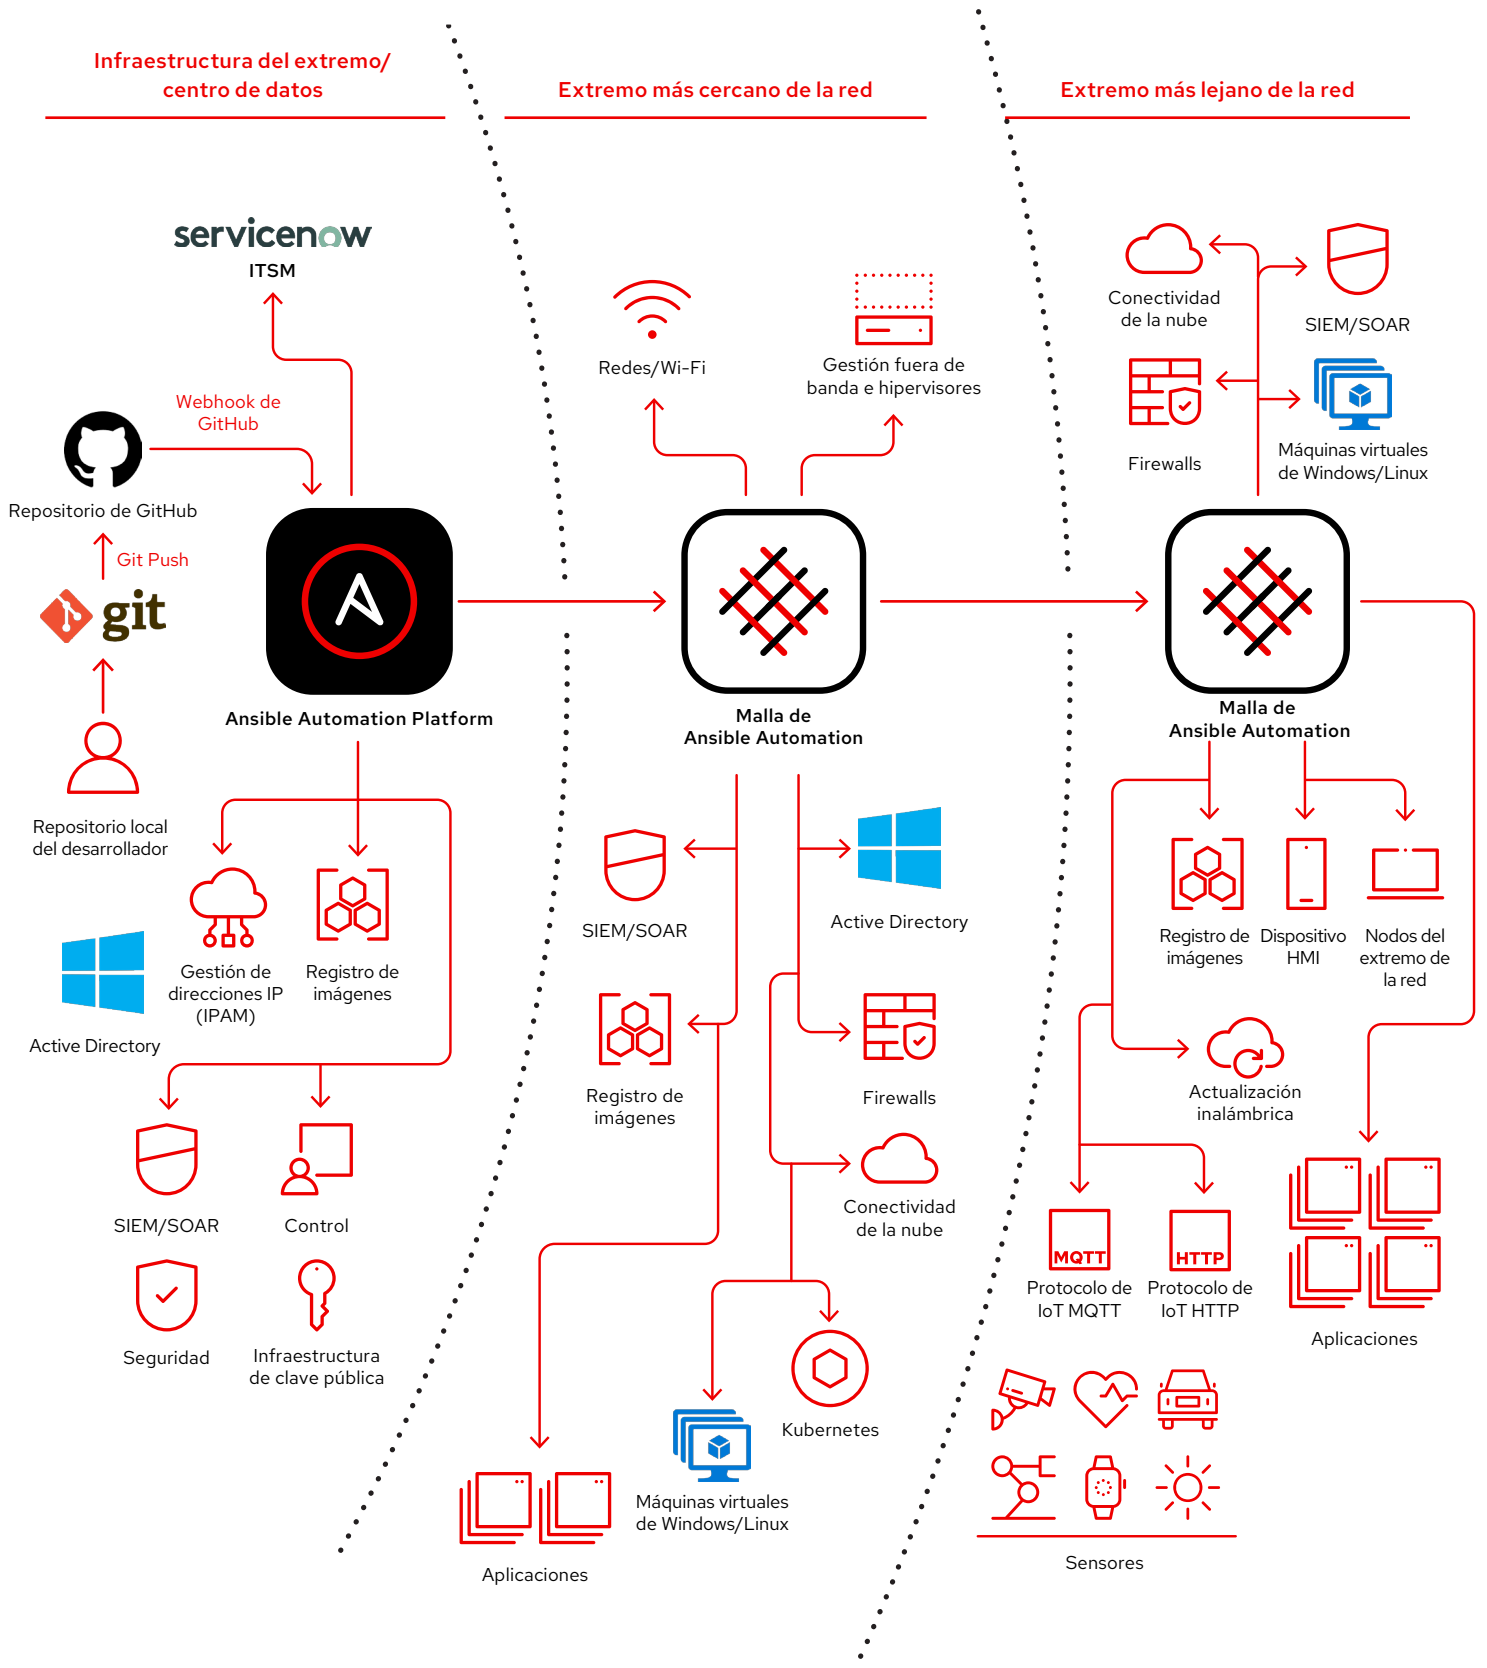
Infraestructura del extremo/ centro de datos

Extremo más cercano de la red

Extremo más lejano de la red

servicenow
ITSM

Webhook de GitHub

Repositorio de GitHub

Git Push

git

Repositorio local del desarrollador

Ansible Automation Platform

Gestión de direcciones IP (IPAM)

Registro de imágenes

Active Directory

SIEM/SOAR

Control

Seguridad

Infraestructura de clave pública

Redes/Wi-Fi

Gestión fuera de banda e hipervisores

Malla de Ansible Automation

SIEM/SOAR

Active Directory

Registro de imágenes

Firewalls

Conectividad de la nube

Kubernetes

Máquinas virtuales de Windows/Linux

Aplicaciones

Conectividad de la nube

SIEM/SOAR

Firewalls

Máquinas virtuales de Windows/Linux

Malla de Ansible Automation

Registro de imágenes

Dispositivo HMI

Nodos del extremo de la red

Actualización inalámbrica

MQTT
Protocolo de IoT MQTT

HTTP
Protocolo de IoT HTTP

Aplicaciones

Sensores